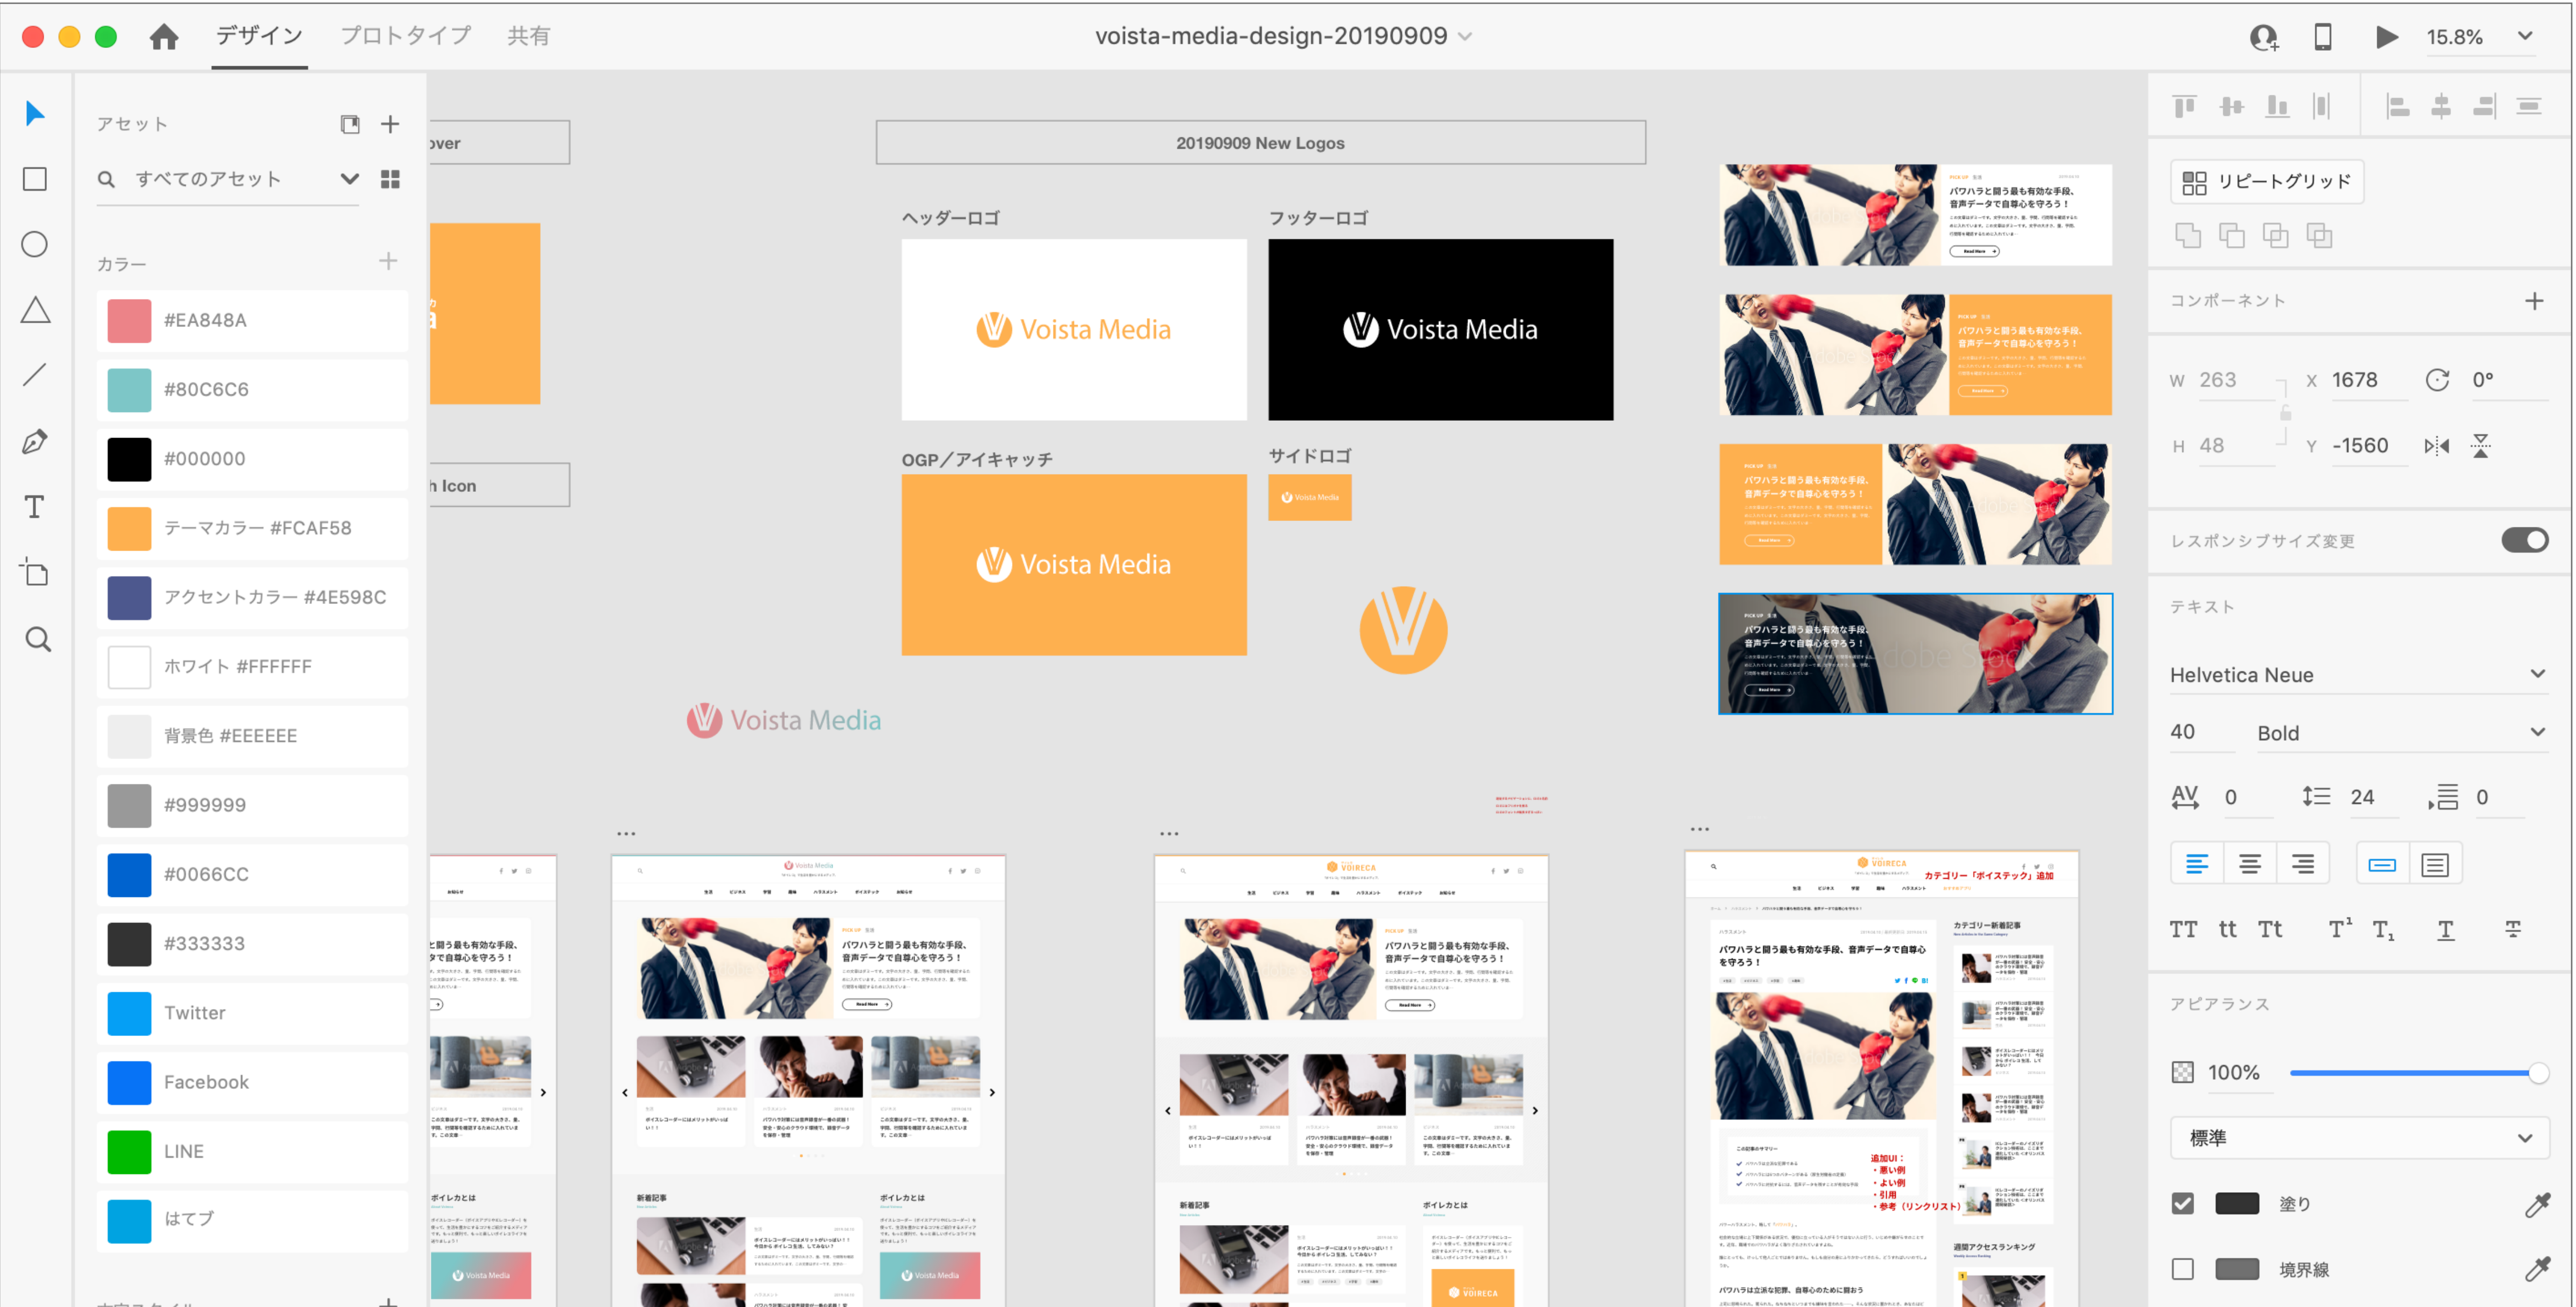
デザイン　プロトタイプ　共有

voista-media-design-20190909

15.8%

アセット

すべてのアセット

カラー

#EA848A

#80C6C6

#000000

テーマカラー #FCAF58

アクセントカラー #4E598C

ホワイト #FFFFFF

背景色 #EEEEEE

#999999

#0066CC

#333333

Twitter

Facebook

LINE

はてブ

over

h Icon

20190909 New Logos

ヘッダーロゴ

Voista Media

フッターロゴ

Voista Media

OGP／アイキャッチ

Voista Media

サイドロゴ

Voista Media

Voista Media

パワハラと闘う最も有効な手段、音声データで自尊心を守ろう！

パワハラと闘う最も有効な手段、音声データで自尊心を守ろう！

パワハラと闘う最も有効な手段、音声データで自尊心を守ろう！

パワハラと闘う最も有効な手段、音声データで自尊心を守ろう！

パワハラと闘う最も有効な手段、音声データで自尊心を守ろう！

パワハラと闘う最も有効な手段、音声データで自尊心を守ろう！

パワハラと闘う最も有効な手段、音声データで自尊心を守ろう！

カテゴリー「ボイステック」追加

パワハラと闘う最も有効な手段、音声データで自尊心を守ろう！

追加UI：
・悪い例
・よい例
・引用
・参考（リンクリスト）

カテゴリー新着記事

週間アクセスランキング

新着記事

ボイレカとは

リピートグリッド

コンポーネント

W 263　X 1678　0°

H 48　Y -1560

レスポンシブサイズ変更

テキスト

Helvetica Neue

40　Bold

0　24　0

TT　tt　Tt　T¹　T₁　T

アピアランス

100%

標準

塗り

境界線